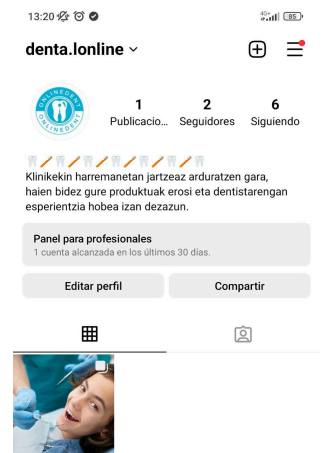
13:20 4G 85

denta.lonline ⌄

ONLINEDENT ONLINEDENT

1 Publicacio...
2 Seguidores
6 Siguiendo

🦷🪥🦷🪥🦷🪥🦷🪥🦷🪥🦷🪥🦷
Klinikekin harremanetan jartzeaz arduratzen gara, haien bidez gure produktuak erosi eta dentistarengan esperientzia hobea izan dezazun.

Panel para profesionales
1 cuenta alcanzada en los últimos 30 días.

Editar perfil
Compartir